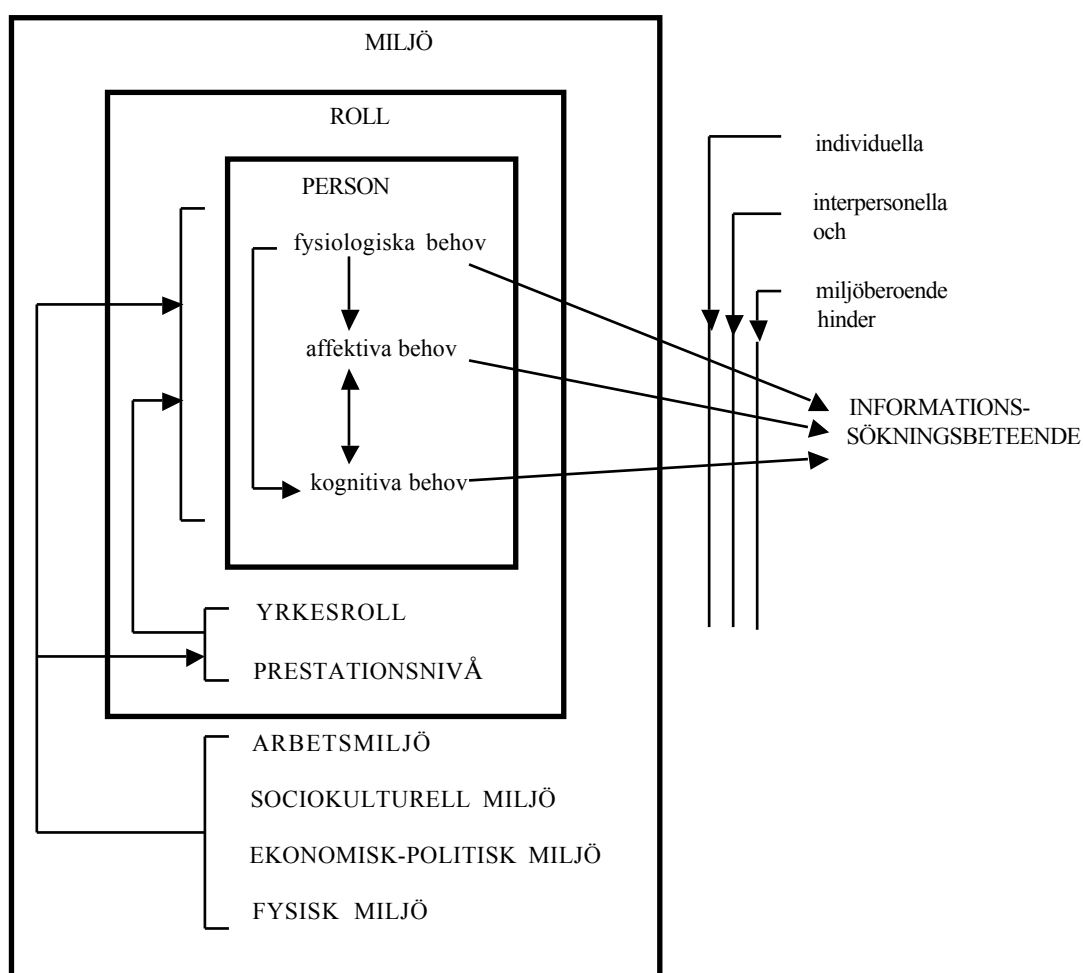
MILJÖ

ROLL

PERSON

fysiologiska behov

affektiva behov

kognitiva behov

YRKESROLL

PRESTATIONSNIVÅ

ARBETSMILJÖ

SOCIOKULTURELL MILJÖ

EKONOMISK-POLITISK MILJÖ

FYSISK MILJÖ

individuella

interpersonella och

miljöberoende hinder

INFORMATIONSSÖKNINGSBETEENDE